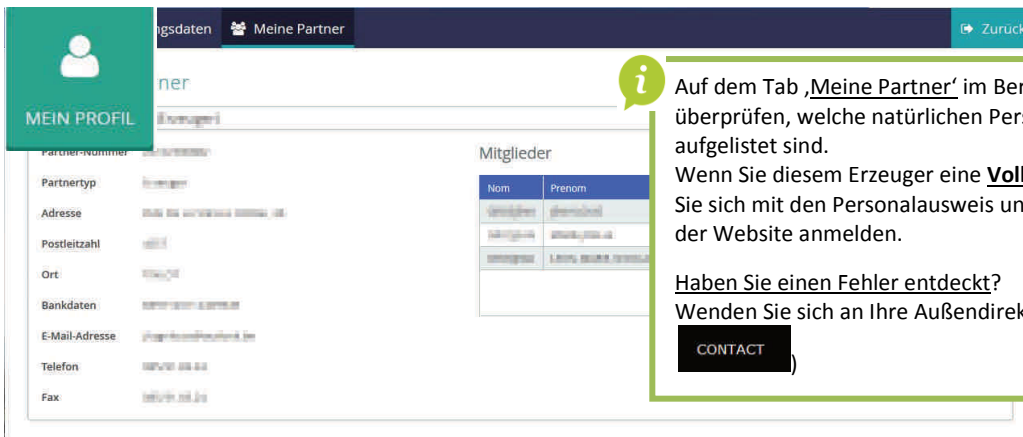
MEIN PROFIL

ngsdaten | Meine Partner

Zurück

ner

Partner-Nummer

Partnertyp

Adresse

Postleitzahl

Ort

Bankdaten

E-Mail-Adresse

Telefon

Fax

Mitglieder

| Nom | Prenom |
|---|---|
| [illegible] | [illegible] |
| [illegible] | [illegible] |
| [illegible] | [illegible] |

Auf dem Tab ‚Meine Partner' im Ber überprüfen, welche natürlichen Pers aufgelistet sind.
Wenn Sie diesem Erzeuger eine Voll Sie sich mit den Personalausweis un der Website anmelden.

Haben Sie einen Fehler entdeckt? Wenden Sie sich an Ihre Außendirek

CONTACT )